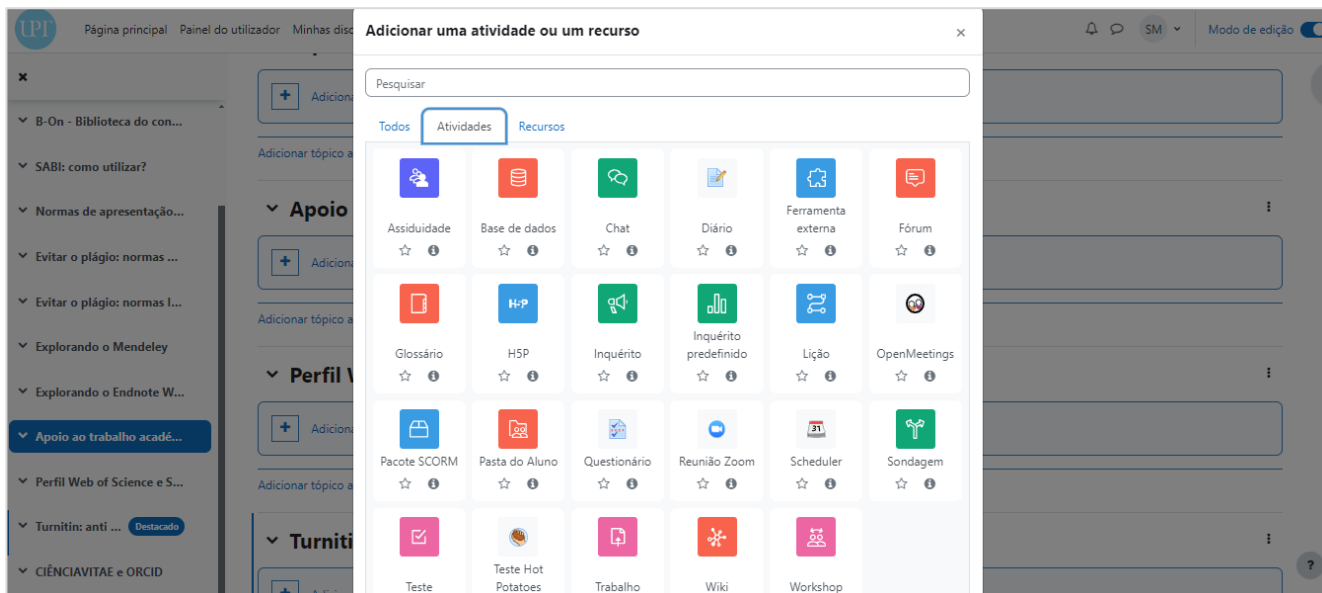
UPT Página principal Painel do utilizador Minhas disc

SM Modo de edição

×

B-On - Biblioteca do con...

SABI: como utilizar?

Normas de apresentação...

Evitar o plágio: normas ...

Evitar o plágio: normas I...

Explorando o Mendeley

Explorando o Endnote W...

Apoio ao trabalho acadé...

Perfil Web of Science e S...

Turnitin: anti ... Destacado

CIÊNCIAVITAE e ORCID

Adicion

Adicionar tópico a

Apoio

Adiciona

Adicionar tópico a

Perfil W

Adiciona

Adicionar tópico a

Turniti

Adicionar uma atividade ou um recurso

×

Pesquisar

Todos Atividades Recursos

| Assiduidade | Base de dados | Chat | Diário | Ferramenta externa | Fórum |
|---|---|---|---|---|---|
| Glossário | H5P | Inquérito | Inquérito predefinido | Lição | OpenMeetings |
| Pacote SCORM | Pasta do Aluno | Questionário | Reunião Zoom | Scheduler | Sondagem |
| Teste | Teste Hot Potatoes | Trabalho | Wiki | Workshop | |

?